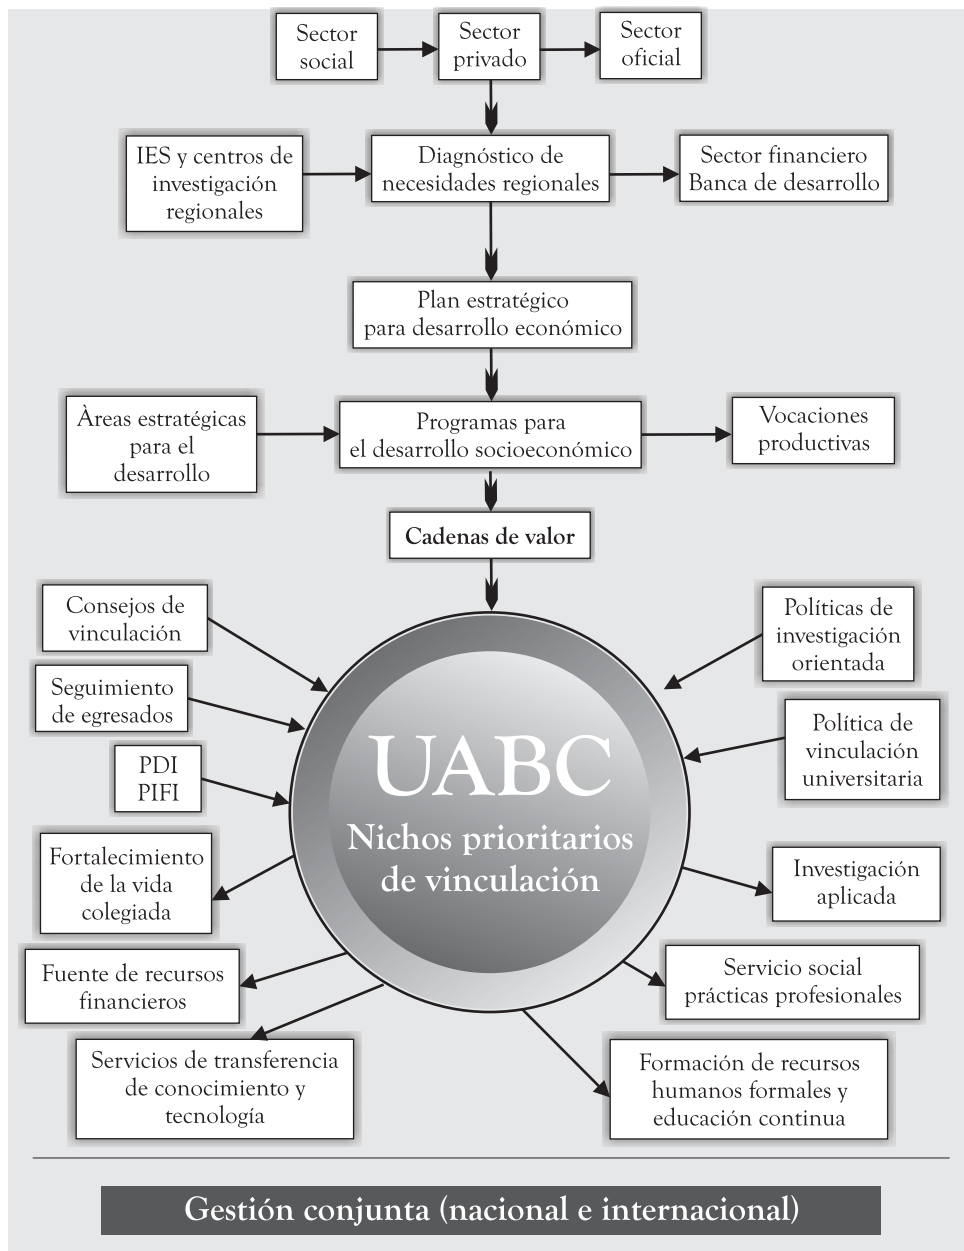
Sector social

Sector privado

Sector oficial

IES y centros de investigación regionales

Diagnóstico de necesidades regionales

Sector financiero Banca de desarrollo

Plan estratégico para desarrollo económico

Àreas estratégicas para el desarrollo

Programas para el desarrollo socioeconómico

Vocaciones productivas

Cadenas de valor

Consejos de vinculación

Seguimiento de egresados

PDI PIFI

Fortalecimiento de la vida colegiada

Fuente de recursos financieros

Servicios de transferencia de conocimiento y tecnología

UABC
Nichos prioritarios de vinculación

Políticas de investigación orientada

Política de vinculación universitaria

Investigación aplicada

Servicio social prácticas profesionales

Formación de recursos humanos formales y educación continua

Gestión conjunta (nacional e internacional)